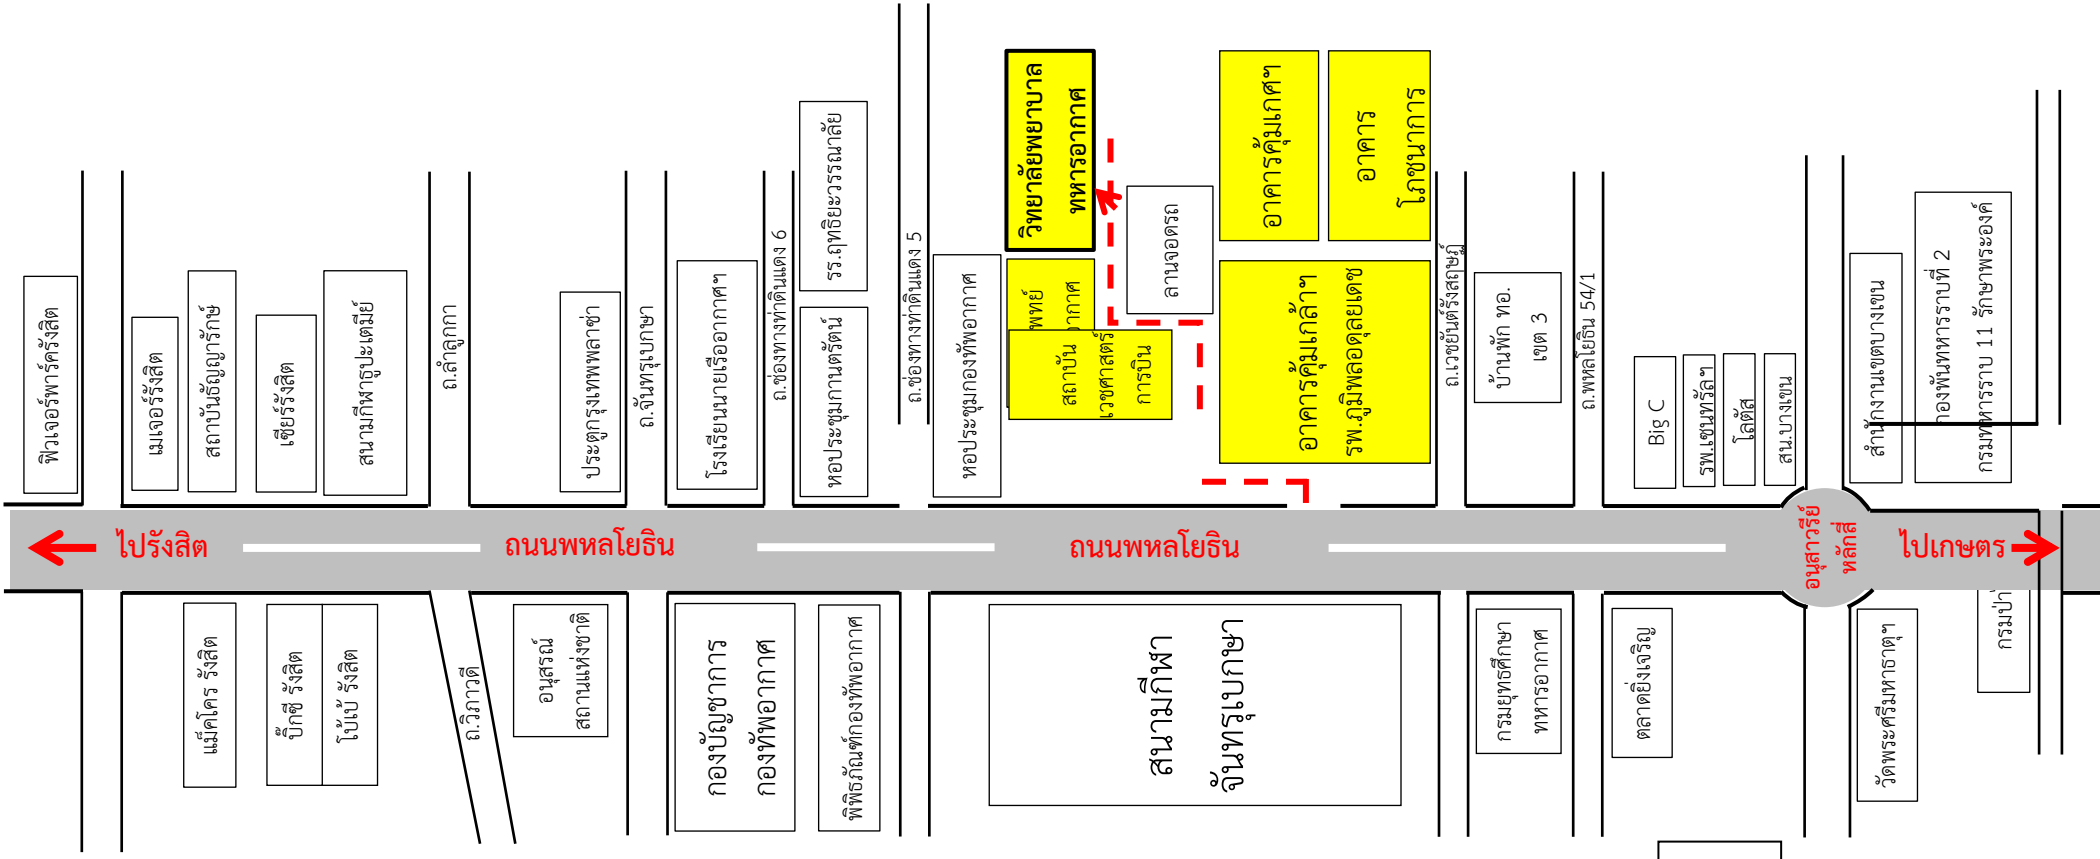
ฟิวเจอร์พาร์ครังสิต
เมเจอร์รังสิต
สถาบันธัญญารักษ์
เซียร์รังสิต
สนามกีฬาธูปะเตมีย์
ถ.ลำลูกกา
ประตูกรุงเทพพลาซ่า
ถ.จันทรุเบกษา
โรงเรียนนายเรืออากาศ
ถ.ช่องทางเท่าตินแดง 6
หอประชุมกานตรัตน์
รร.ภูทธิยะวรรณาลัย
ถ.ช่องทางเท่าตินแดง 5
หอประชุมกองทัพอากาศ
วิทยาลัยพยาบาล ทหารอากาศ
พทย์ ากาศ
สถาบัน เวชศาสตร์ การบิน
ลานจอดรถ
อาคารคุ้มเกศา
อาคาร โภชนาการ
อาคารคุ้มเกล้า รพ.ภูมิพลอดุลยเดช
ถ.เวชยันต์รังสฤษดิ์
บ้านพัก ทอ. เขต 3
ถ.พหลโยธิน 54/1
Big C
รพ.เซนหลุยส์
โลตัส
สน.บางเขน
สำนักงานเขตบางเขน
กองพันทหารราบที่ 2 กรมทหารราบ 11 รักษาพระองค์
ไปรังสิต
ถนนพหลโยธิน
ถนนพหลโยธิน
อนุสาวรีย์ หลักสี่
ไปเกษตร
แม็คโคร รังสิต
บิ๊กซี รังสิต
โบ๊เบ๊ รังสิต
ถ.วิภาวดี
อนุสรณ์ สถานแห่งชาติ
กองบัญชาการ กองทัพอากาศ
พิพิธภัณฑ์กองทัพอากาศ
สนามกีฬา จันทรุเบกษา
กรมยุทธศึกษา ทหารอากาศ
ตลาดยิ่งเจริญ
วัดพระศรีมหาธาตุ
กรมป่า